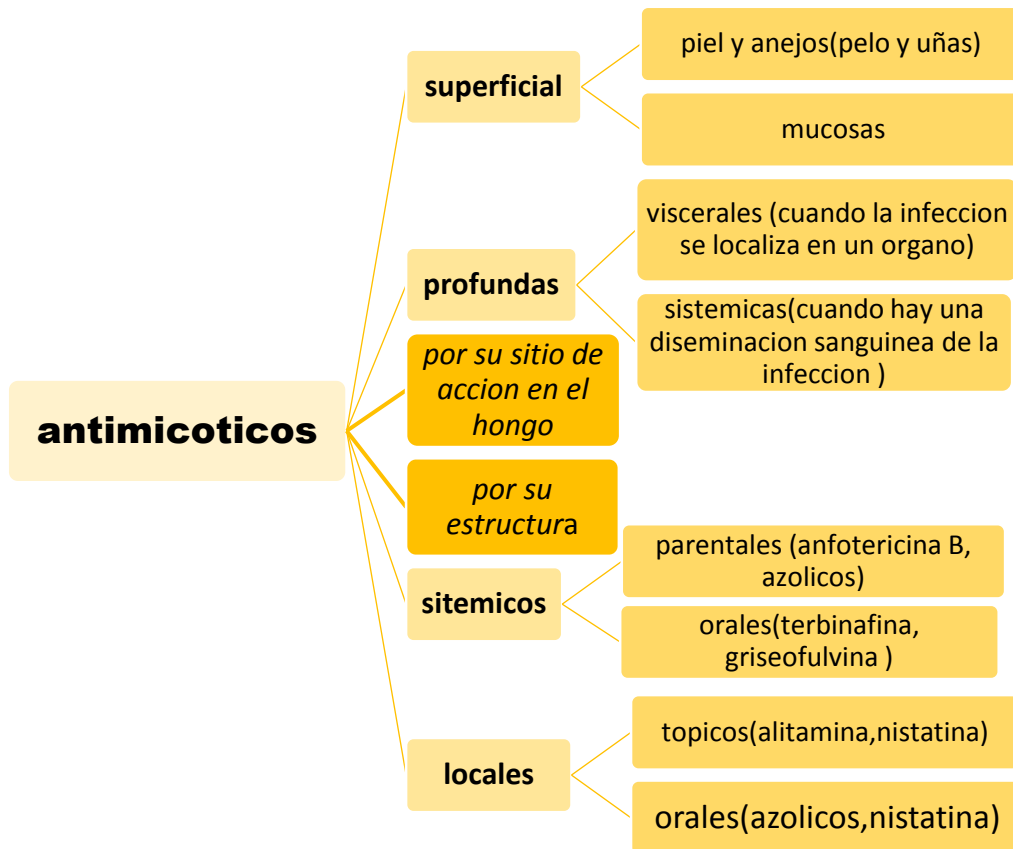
antimicoticos

superficial

piel y anejos(pelo y uñas)

mucosas

profundas

viscerales (cuando la infeccion se localiza en un organo)

sistemicas(cuando hay una diseminacion sanguinea de la infeccion )

por su sitio de accion en el hongo

por su estructura

sitemicos

parentales (anfotericina B, azolicos)

orales(terbinafina, griseofulvina )

locales

topicos(alitamina,nistatina)

orales(azolicos,nistatina)